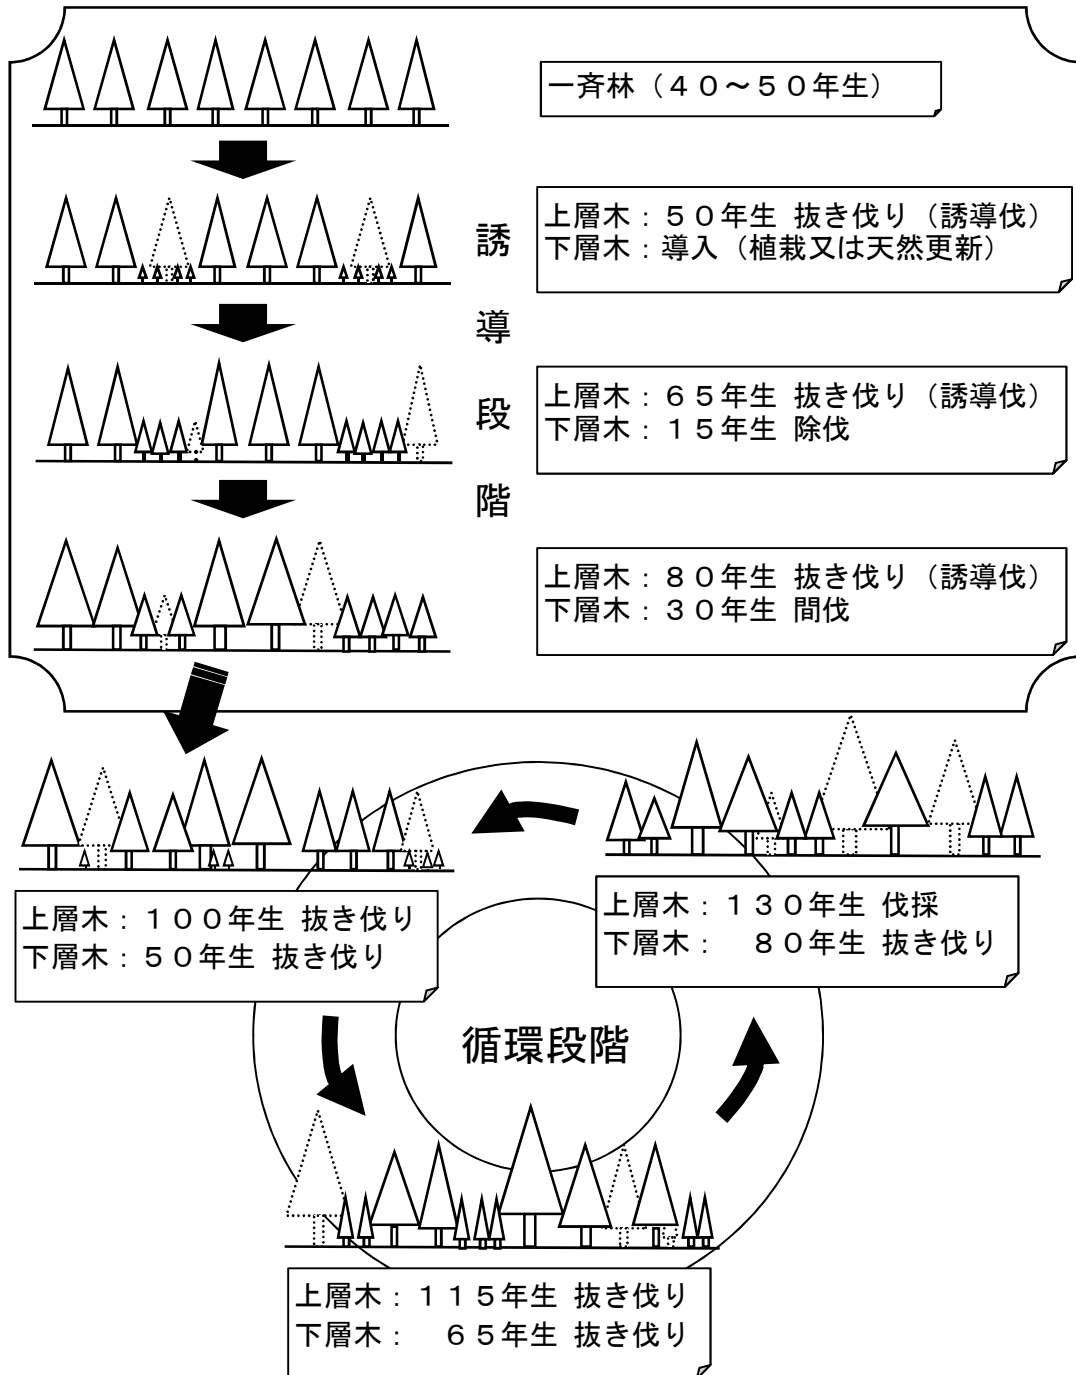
一斉林（４０～５０年生）

上層木：５０年生 抜き伐り（誘導伐）
下層木：導入（植栽又は天然更新）

誘導段階

上層木：６５年生 抜き伐り（誘導伐）
下層木：１５年生 除伐

上層木：８０年生 抜き伐り（誘導伐）
下層木：３０年生 間伐

上層木：１００年生 抜き伐り
下層木：５０年生 抜き伐り

上層木：１３０年生 伐採
下層木：　８０年生 抜き伐り

循環段階

上層木：１１５年生 抜き伐り
下層木：　６５年生 抜き伐り